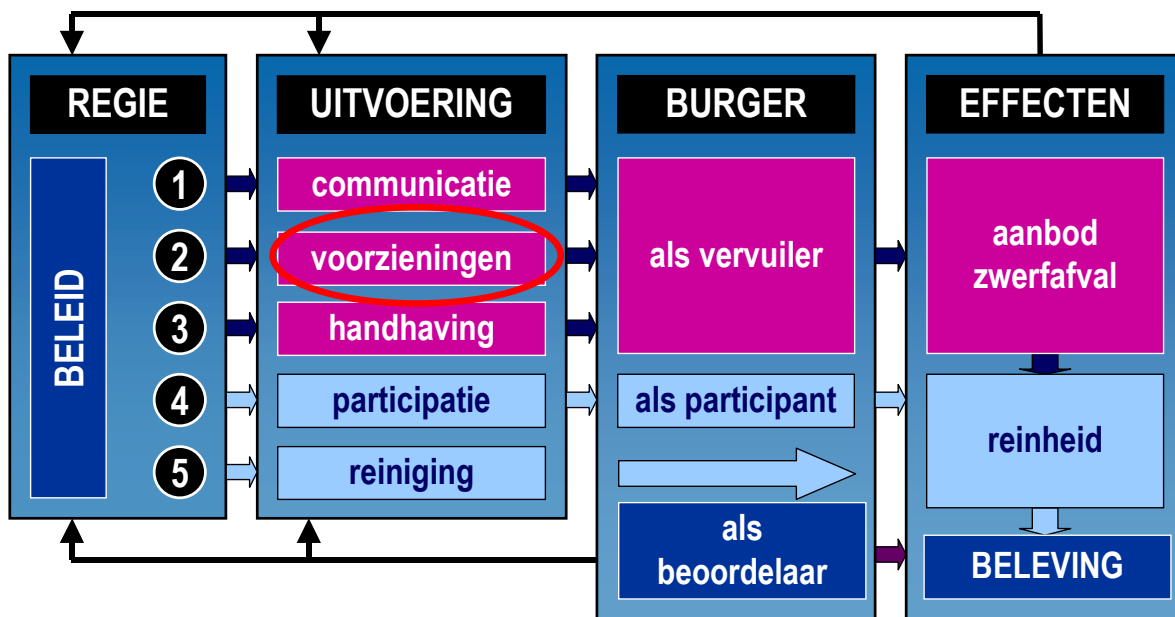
REGIE

BELEID

1
2
3
4
5

UITVOERING

communicatie

voorzieningen

handhaving

participatie

reiniging

BURGER

als vervuiler

als participant

als beoordelaar

EFFECTEN

aanbod zwerfafval

reinheid

BELEVING